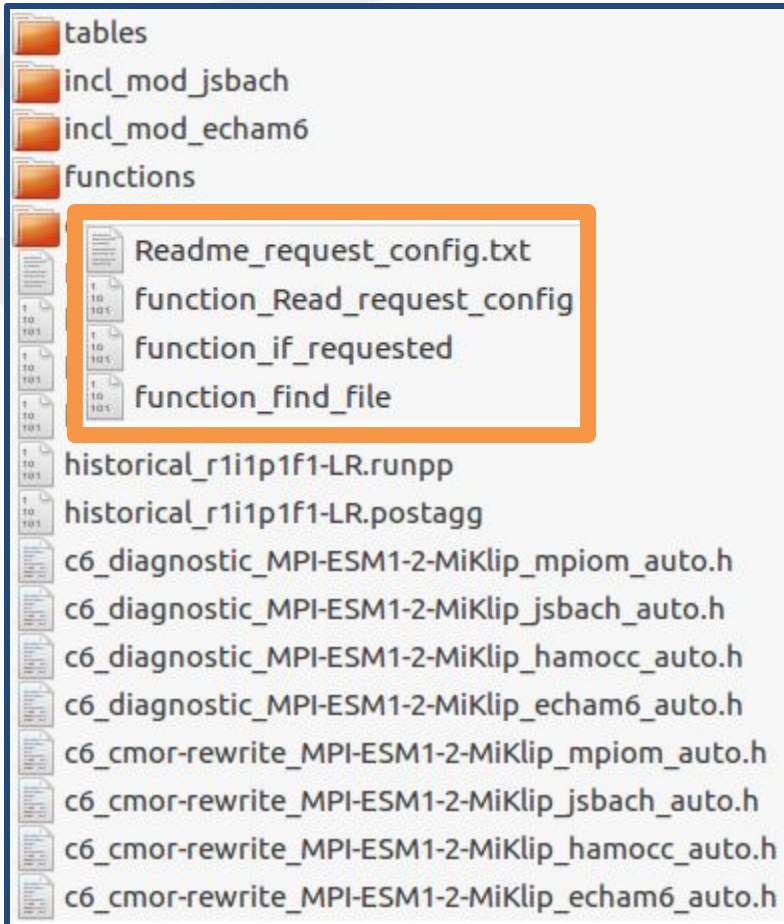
tables
incl_mod_jsbach
incl_mod_echam6
functions
Readme_request_config.txt
function_Read_request_config
function_if_requested
function_find_file
historical_r1i1p1f1-LR.runpp
historical_r1i1p1f1-LR.postagg
c6_diagnostic_MPI-ESM1-2-MiKlip_mpiom_auto.h
c6_diagnostic_MPI-ESM1-2-MiKlip_jsbach_auto.h
c6_diagnostic_MPI-ESM1-2-MiKlip_hamocc_auto.h
c6_diagnostic_MPI-ESM1-2-MiKlip_echam6_auto.h
c6_cmor-rewrite_MPI-ESM1-2-MiKlip_mpiom_auto.h
c6_cmor-rewrite_MPI-ESM1-2-MiKlip_jsbach_auto.h
c6_cmor-rewrite_MPI-ESM1-2-MiKlip_hamocc_auto.h
c6_cmor-rewrite_MPI-ESM1-2-MiKlip_echam6_auto.h